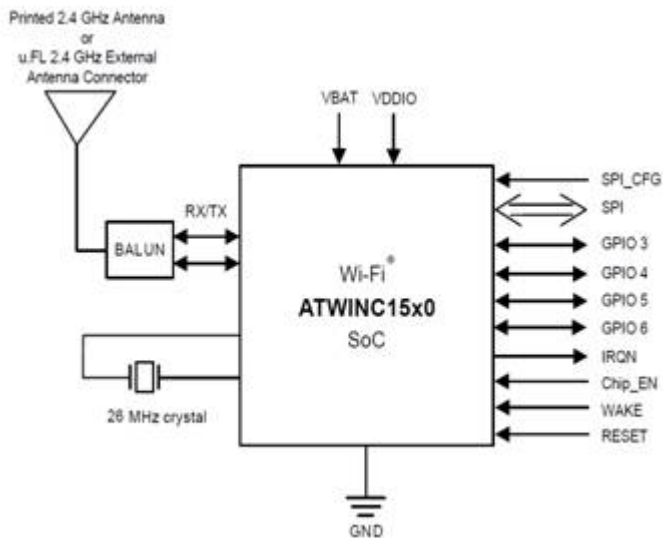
Printed 2.4 GHz Antenna
or
u.FL 2.4 GHz External
Antenna Connector

VBAT
VDDIO

RX/TX
BALUN

26 MHz crystal

Wi-Fi®
ATWINC15x0
SoC

SPI_CFG
SPI
GPIO 3
GPIO 4
GPIO 5
GPIO 6
IRQN
Chip_EN
WAKE
RESET

GND